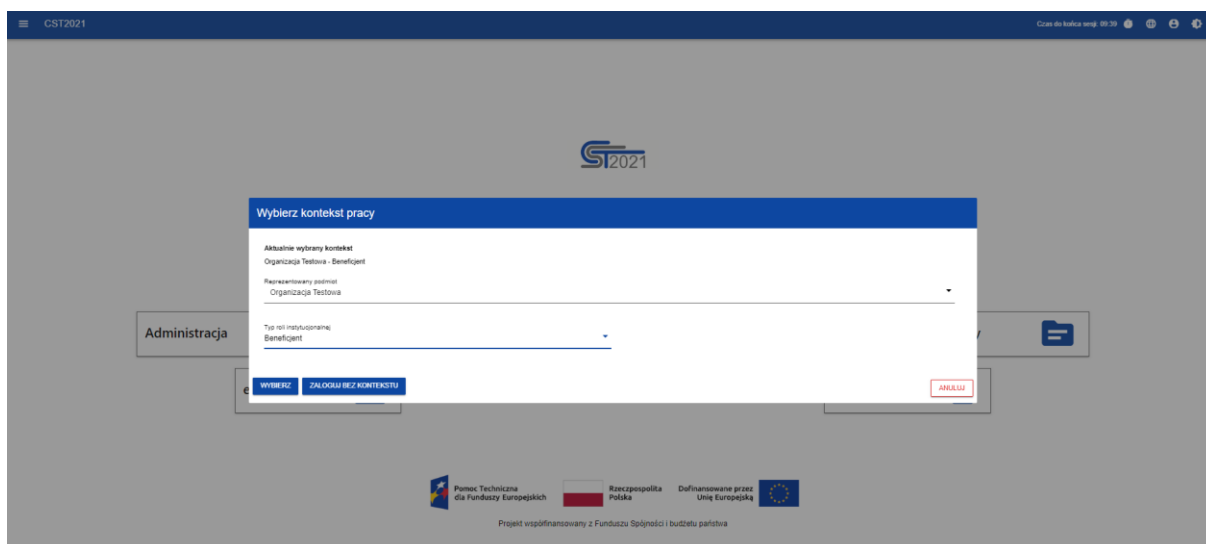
CST2021

Czas do końca sesji: 09:39

ST2021

Wybierz kontekst pracy

Aktualnie wybrany kontekst
Organizacja Testowa - Beneficjent

Reprezentowany podmiot
Organizacja Testowa

Typ roli instytucjonalnej
Beneficjent

Administracja

e

WYBIERZ
ZALOGUJ BEZ KONTEKSTU
ANULUJ

Pomoc Techniczna dla Funduszy Europejskich
Rzeczpospolita Polska
Dofinansowane przez Unię Europejską

Projekt współfinansowany z Funduszu Spójności i budżetu państwa